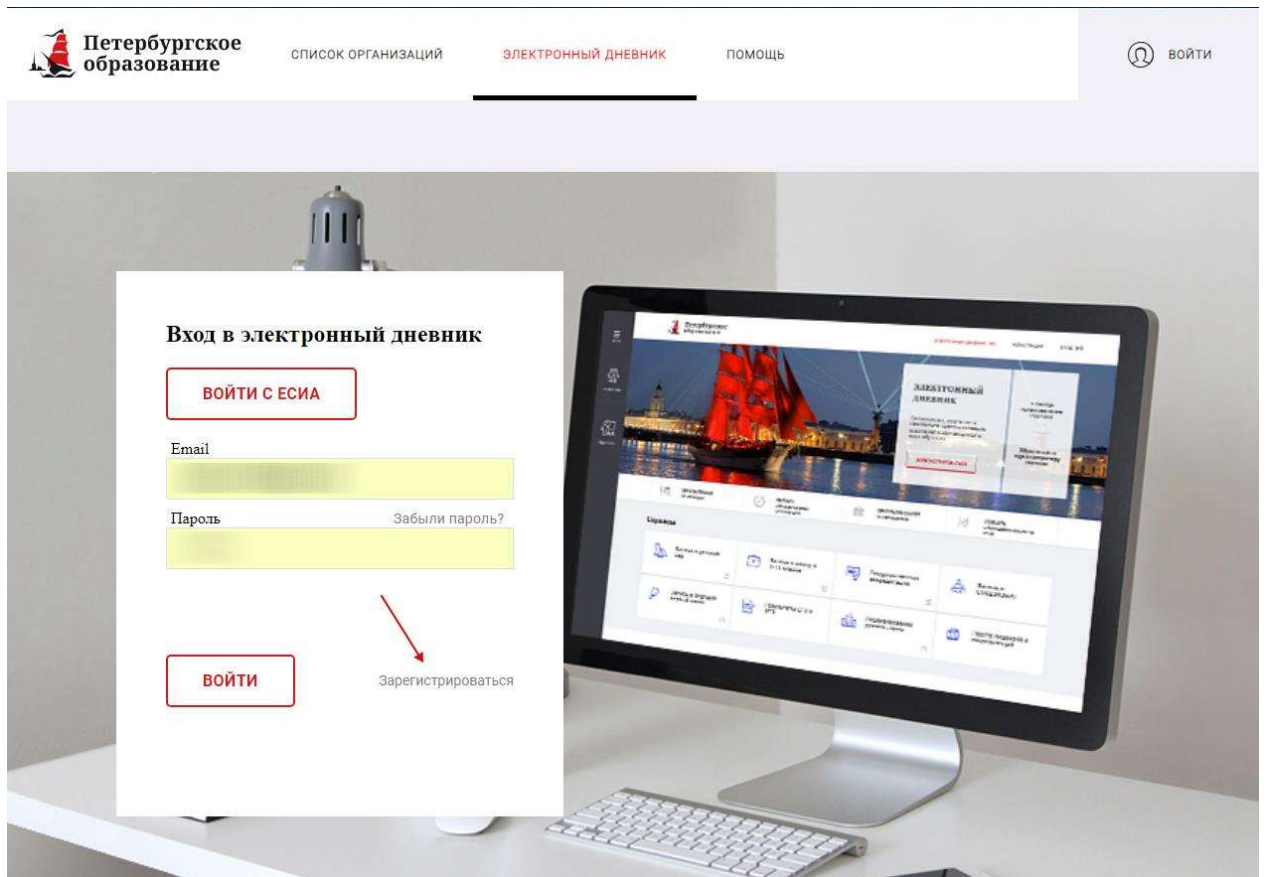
Петербургское образование

СПИСОК ОРГАНИЗАЦИЙ ЭЛЕКТРОННЫЙ ДНЕВНИК ПОМОЩЬ

ВОЙТИ

Вход в электронный дневник

ВОЙТИ С ЕСИА

Email

Пароль

Забыли пароль?

ВОЙТИ

Зарегистрироваться

ЭЛЕКТРОННЫЙ ДНЕВНИК

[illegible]